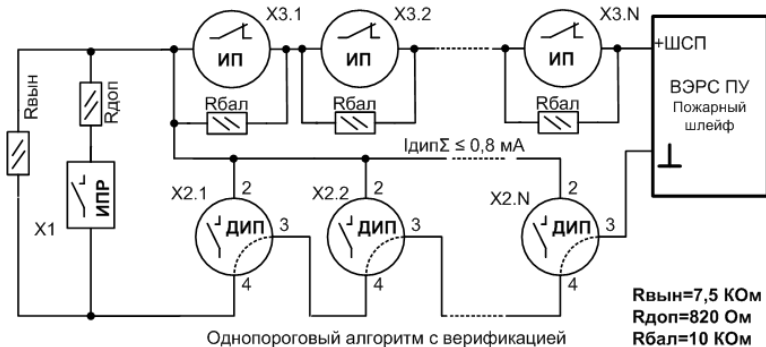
X3.1
X3.2
X3.N
ИП
ИП
ИП
+ШСП
ВЭРС ПУ
Пожарный шлейф
Rвын
Rдоп
Rбал
Rбал
Rбал
IдипΣ ≤ 0,8 мА
ИПР
X1
X2.1
X2.2
X2.N
2
2
2
ДИП
ДИП
ДИП
3
3
3
4
4
4
Rвын=7,5 КОм
Rдоп=820 Ом
Rбал=10 КОм
Однопороговый алгоритм с верификацией